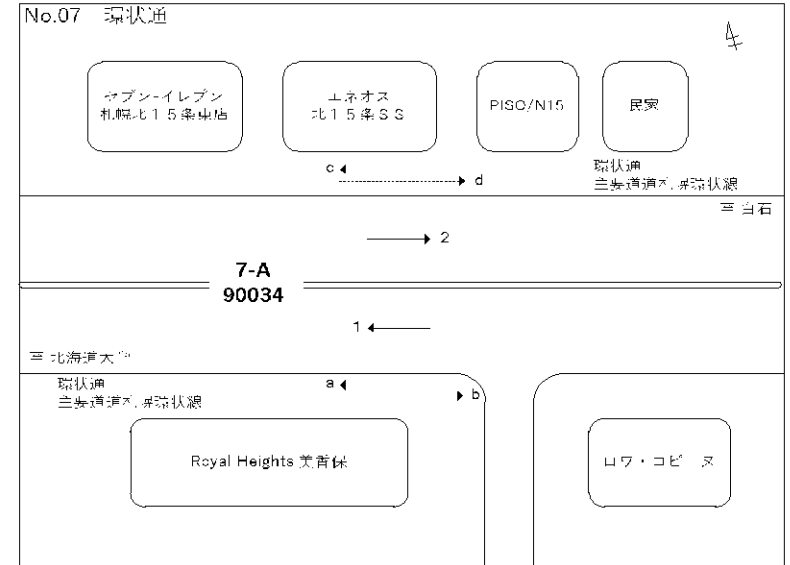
No.07 環状通

セブン-イレブン
札幌北15条東店

エネオス
北15条SS

PISO/N15

民家

c

d

環状通
主要道道札幌環状線

至 白石

2

7-A
90034

1

至 北海道大学

環状通
主要道道札幌環状線

a

b

Royal Heights 美香保

ロワ・コピ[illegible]ヌ